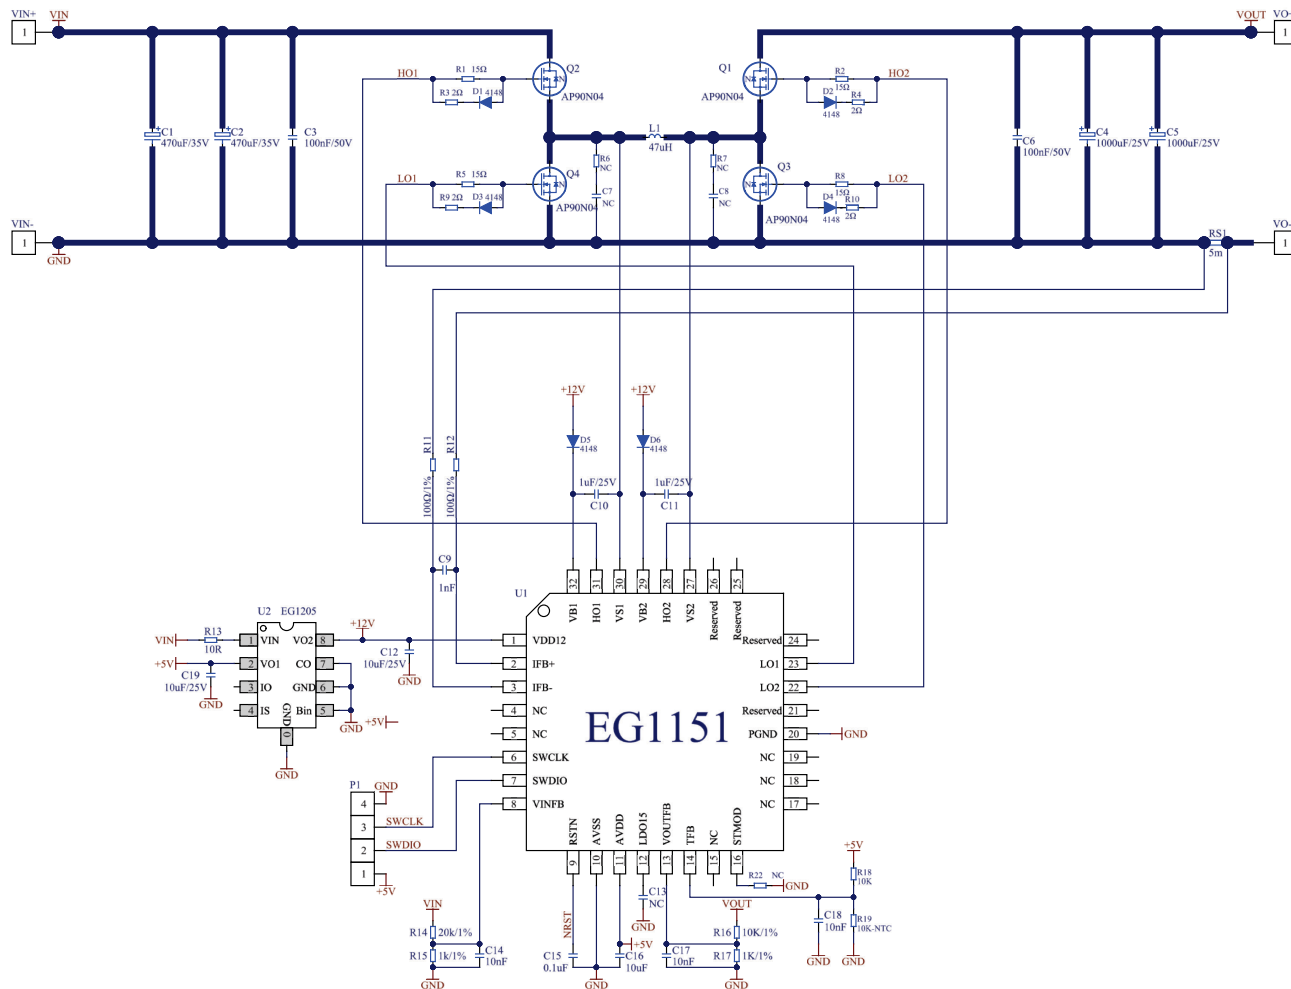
VIN+ VIN
1
VOUT VO
1
VIN-
1
GND
VO-
1
RS1
5m
HO1
R1 15Ω
R3 2Ω D1 4148
Q2
AP90N04
Q1
AP90N04
R2
15Ω
HO2
D2 R4
4148 2Ω
C1
470uF/35V
C2
470uF/35V
C3
100nF/50V
L1
47uH
R6
NC
C7
NC
R7
NC
C8
NC
C6
100nF/50V
C4
1000uF/25V
C5
1000uF/25V
LO1
R5 15Ω
R9 2Ω D3 4148
Q4
AP90N04
Q3
AP90N04
R8
15Ω
LO2
D4 R10
4148 2Ω
+12V
D5
4148
+12V
D6
4148
1uF/25V
C10
1uF/25V
C11
R11
100Ω/1%
R12
100Ω/1%
C9
1nF
U1
32 31 30 29 28 27 26 25
VB1 HO1 VS1 VB2 HO2 VS2 Reserved Reserved
U2 EG1205
VIN R13 10R
1 VIN VO2 8
+5V 2 VO1 CO 7
C19 10uF/25V 3 IO GND 6
GND 4 IS Bin 5
GND 0
GND
+12V
C12
10uF/25V
GND
GND +5V
1 VDD12
2 IFB+
3 IFB-
4 NC
5 NC
6 SWCLK
7 SWDIO
8 VINFB
Reserved 24
LO1 23
LO2 22
Reserved 21
PGND 20 GND
NC 19
NC 18
NC 17
EG1151
P1 GND
4
3 SWCLK
2 SWDIO
1
+5V
RSTN AVSS AVDD LDO15 VOUTFB TFB NC STMOD
9 10 11 12 13 14 15 16
C13
NC
GND
+5V
R22 NC
GND
+5V
R18
10K
C18
10nF
R19
10K-NTC
GND GND
VIN
R14 20k/1%
R15 1k/1%
C14
10nF
GND
NRST
C15
0.1uF
C16
10uF
GND
C17
10nF
VOUT
R16 10K/1%
R17 1K/1%
GND